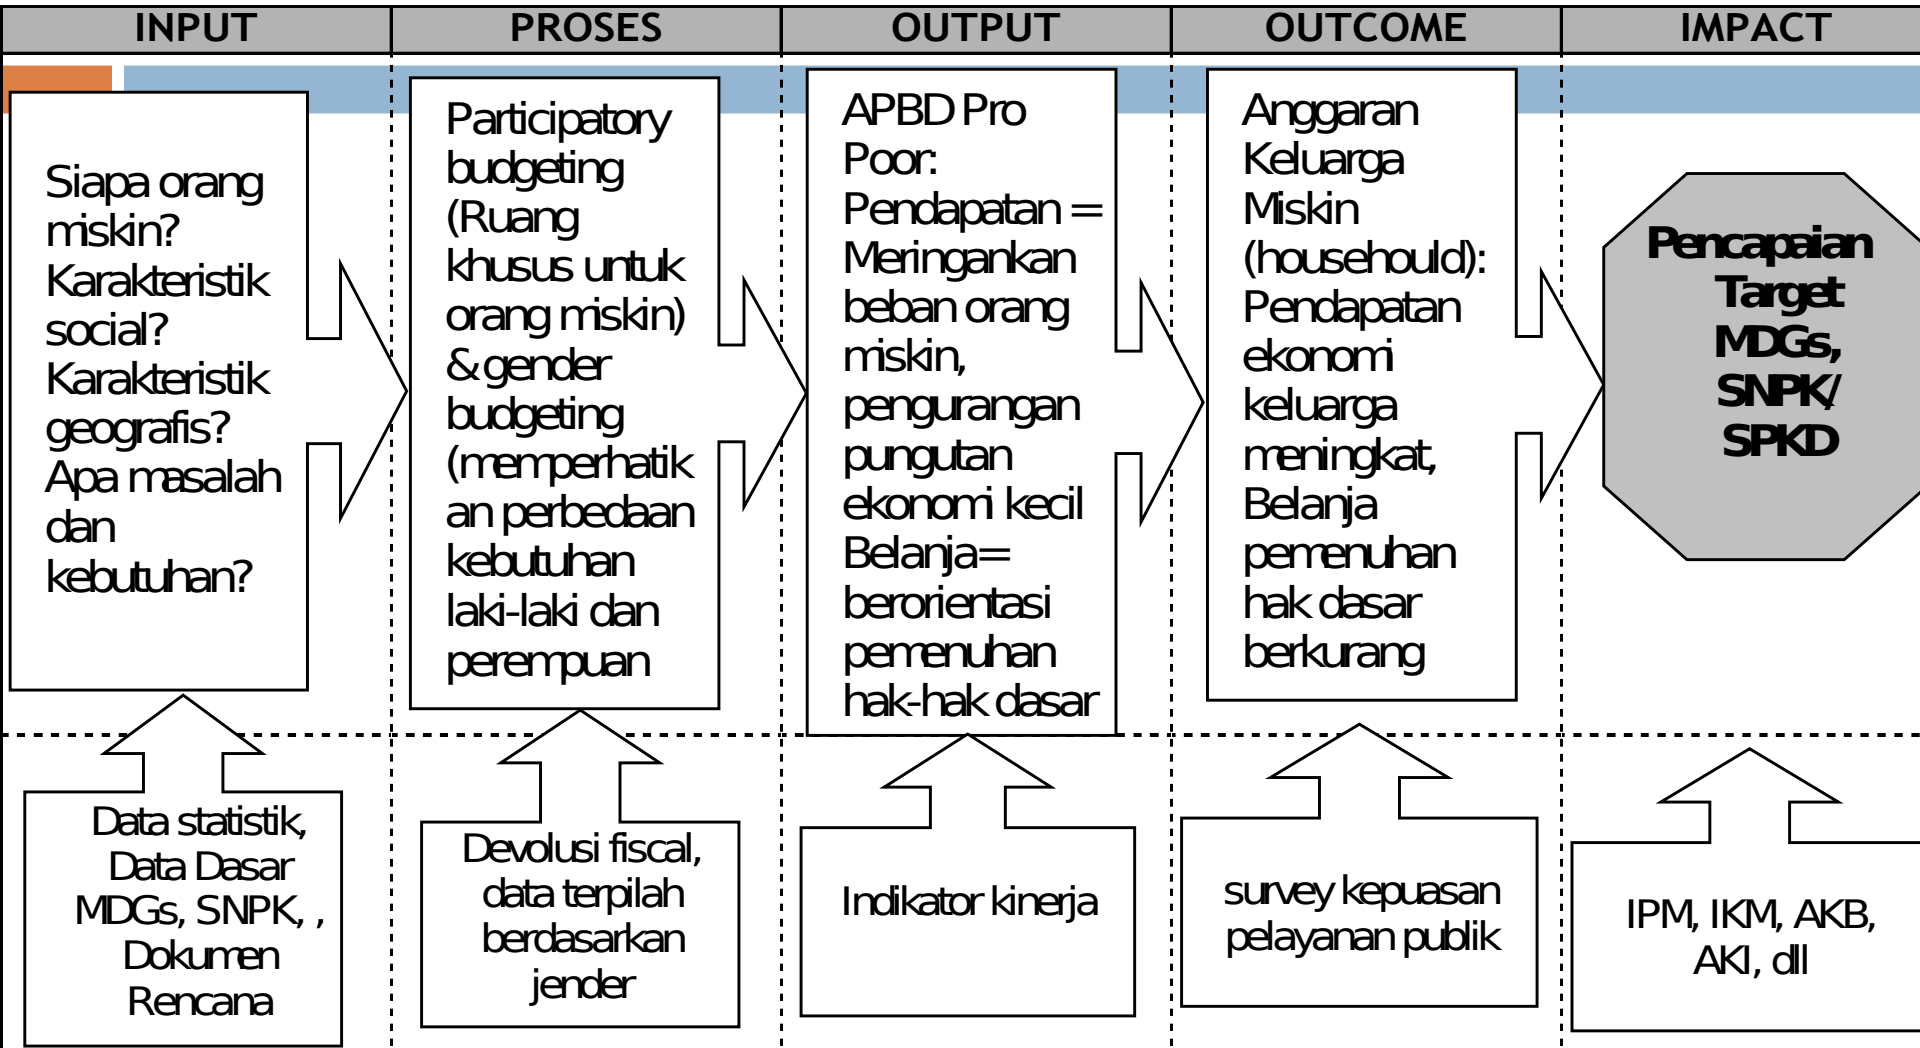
| INPUT | PROSES | OUTPUT | OUTCOME | IMPACT |
|---|---|---|---|---|
| Siapa orang miskin? Karakteristik social? Karakteristik geografis? Apa masalah dan kebutuhan? | Participatory budgeting (Ruang khusus untuk orang miskin) & gender budgeting (memperhatikan perbedaan kebutuhan laki-laki dan perempuan | APBD Pro Poor: Pendapatan = Meringankan beban orang miskin, pengurangan pungutan ekonomi kecil Belanja= berorientasi pemenuhan hak-hak dasar | Anggaran Keluarga Miskin (househould): Pendapatan ekonomi keluarga meningkat, Belanja pemenuhan hak dasar berkurang | Pencapaian Target MDGs, SNPK/ SPKD |
| Data statistik, Data Dasar MDGs, SNPK, , Dokumen Rencana | Devolusi fiscal, data terpilah berdasarkan jender | Indikator kinerja | survey kepuasan pelayanan publik | IPM, IKM, AKB, AKI, dll |